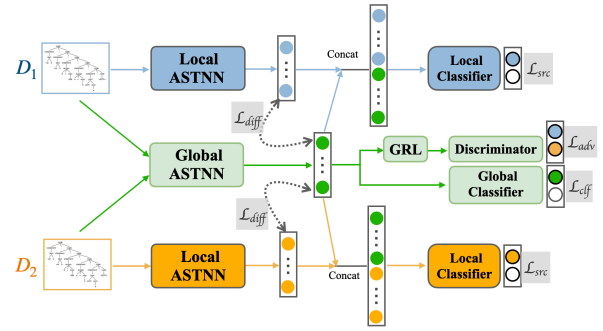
$D_1$

Local ASTNN

Concat

Local Classifier

$\mathcal{L}_{src}$

$\mathcal{L}_{diff}$

Global ASTNN

GRL

Discriminator

$\mathcal{L}_{adv}$

Global Classifier

$\mathcal{L}_{clf}$

$\mathcal{L}_{diff}$

$D_2$

Local ASTNN

Concat

Local Classifier

$\mathcal{L}_{src}$